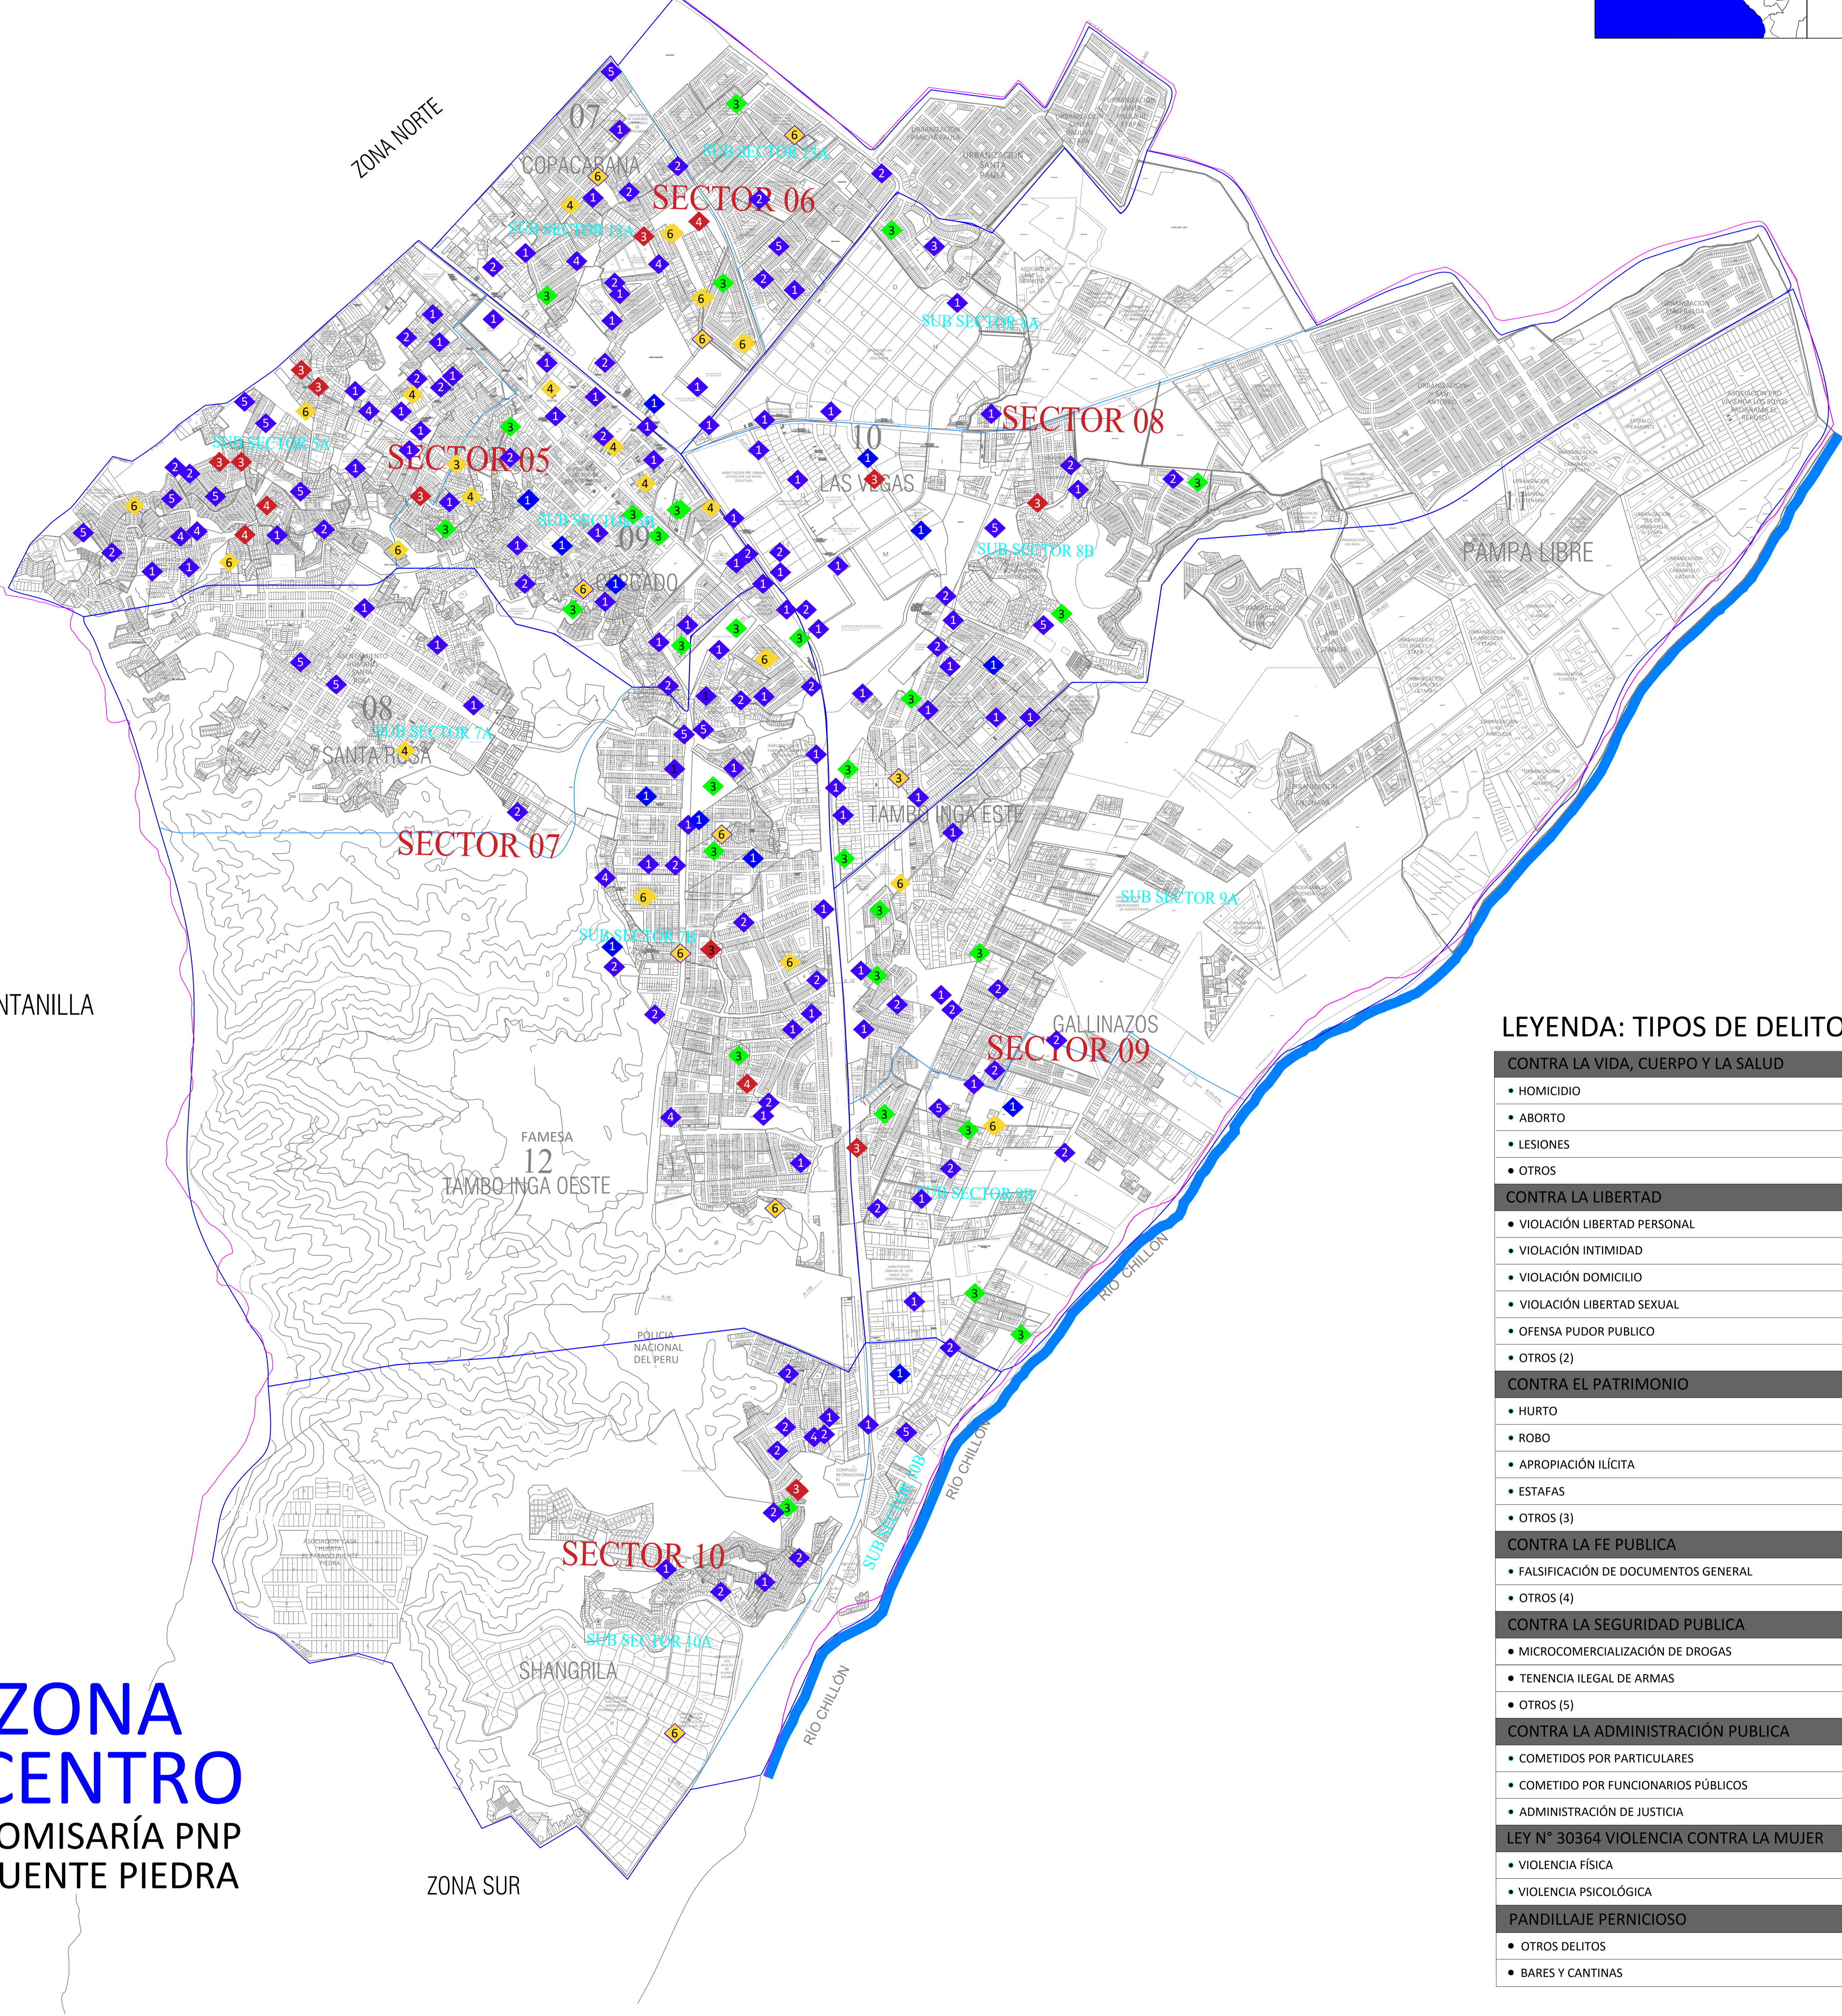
ZONA NORTE

07
COPACABANA
SUB SECTOR 13A
SECTOR 06
SUB SECTOR 13A
SUB SECTOR 8A
SECTOR 08
10
LAS VEGAS
SUB SECTOR 5A
SECTOR 05
SUB SECTOR 6B
09
CERCADO
SUB SECTOR 8B
11
PAMPA LIBRE
08
SUB SECTOR 7A
SANTA ROSA
SECTOR 07
TAMBO INGA ESTE
SUB SECTOR 9A
SUB SECTOR 7B
NTANILLA
GALLINAZOS
SECTOR 09
FAMESA
12
TAMBO INGA OESTE
SUB SECTOR 9B
RIO CHILLON
POLICIA NACIONAL DEL PERU
RIO CHILLON
SUB SECTOR 10B
SECTOR 10
SUB SECTOR 10A
SHANGRILA
RIO CHILLON
ZONA SUR

ZONA
CENTRO
OMISARÍA PNP
UENTE PIEDRA

LEYENDA: TIPOS DE DELITO
CONTRA LA VIDA, CUERPO Y LA SALUD
• HOMICIDIO
• ABORTO
• LESIONES
• OTROS
CONTRA LA LIBERTAD
• VIOLACIÓN LIBERTAD PERSONAL
• VIOLACIÓN INTIMIDAD
• VIOLACIÓN DOMICILIO
• VIOLACIÓN LIBERTAD SEXUAL
• OFENSA PUDOR PUBLICO
• OTROS (2)
CONTRA EL PATRIMONIO
• HURTO
• ROBO
• APROPIACIÓN ILÍCITA
• ESTAFAS
• OTROS (3)
CONTRA LA FE PUBLICA
• FALSIFICACIÓN DE DOCUMENTOS GENERAL
• OTROS (4)
CONTRA LA SEGURIDAD PUBLICA
• MICROCOMERCIALIZACIÓN DE DROGAS
• TENENCIA ILEGAL DE ARMAS
• OTROS (5)
CONTRA LA ADMINISTRACIÓN PUBLICA
• COMETIDOS POR PARTICULARES
• COMETIDO POR FUNCIONARIOS PÚBLICOS
• ADMINISTRACIÓN DE JUSTICIA
LEY N° 30364 VIOLENCIA CONTRA LA MUJER
• VIOLENCIA FÍSICA
• VIOLENCIA PSICOLÓGICA
PANDILLAJE PERNICIOSO
• OTROS DELITOS
• BARES Y CANTINAS